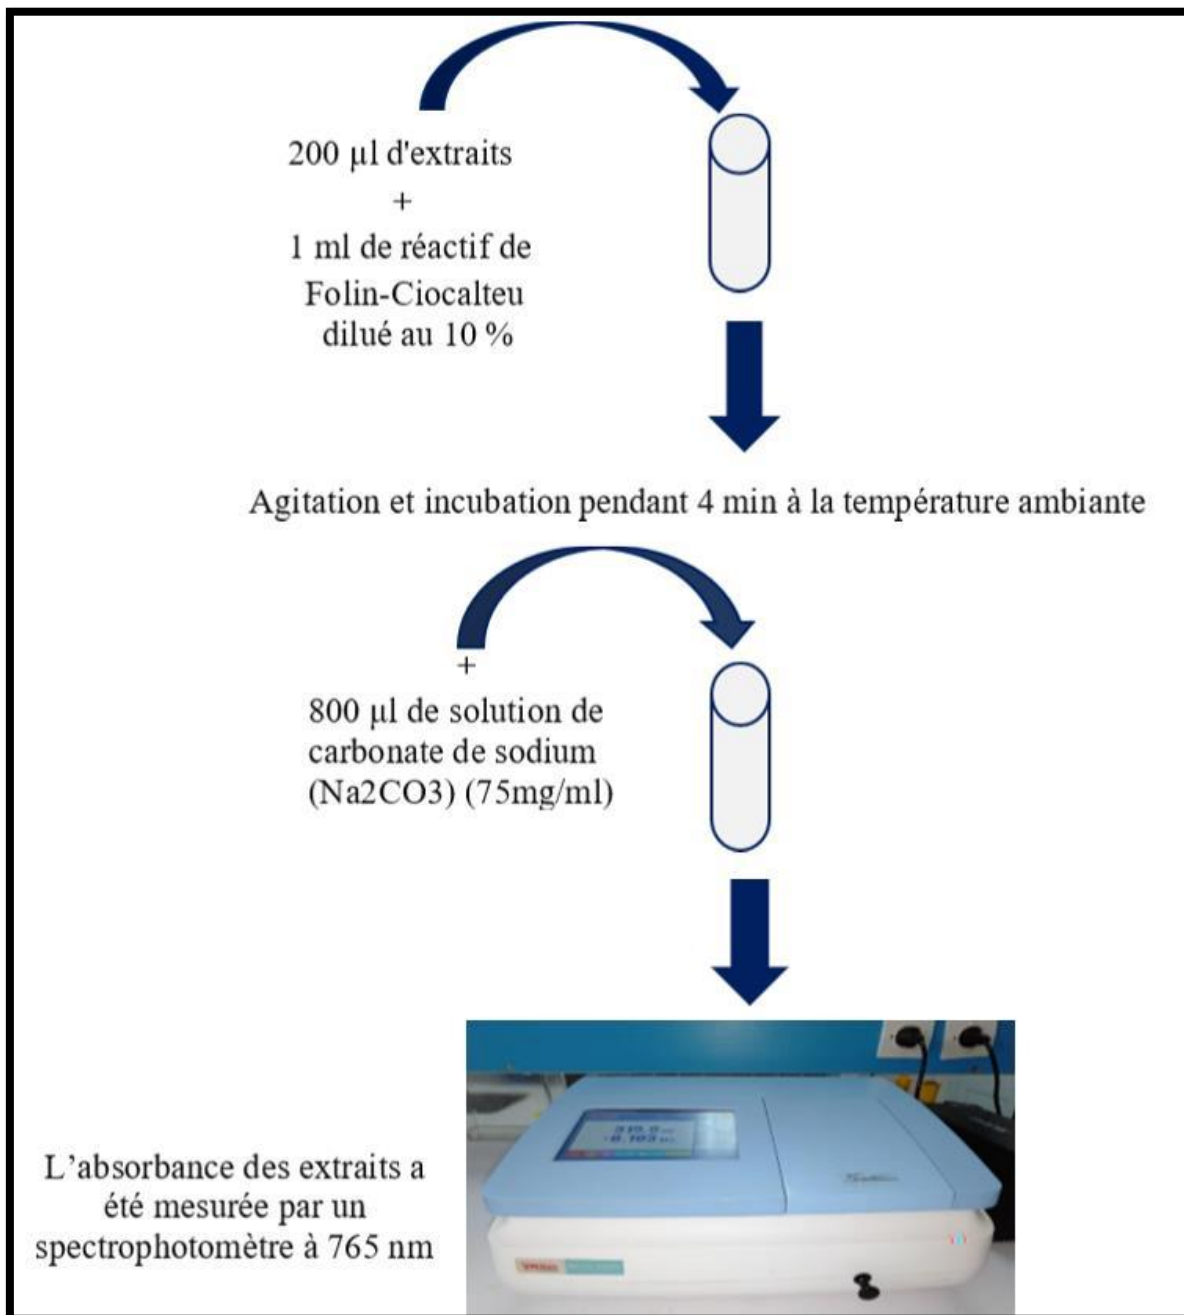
200 µl d'extraits
+
1 ml de réactif de Folin-Ciocalteu dilué au 10 %

Agitation et incubation pendant 4 min à la température ambiante

+
800 µl de solution de carbonate de sodium (Na2CO3) (75mg/ml)

L’absorbance des extraits a été mesurée par un spectrophotomètre à 765 nm